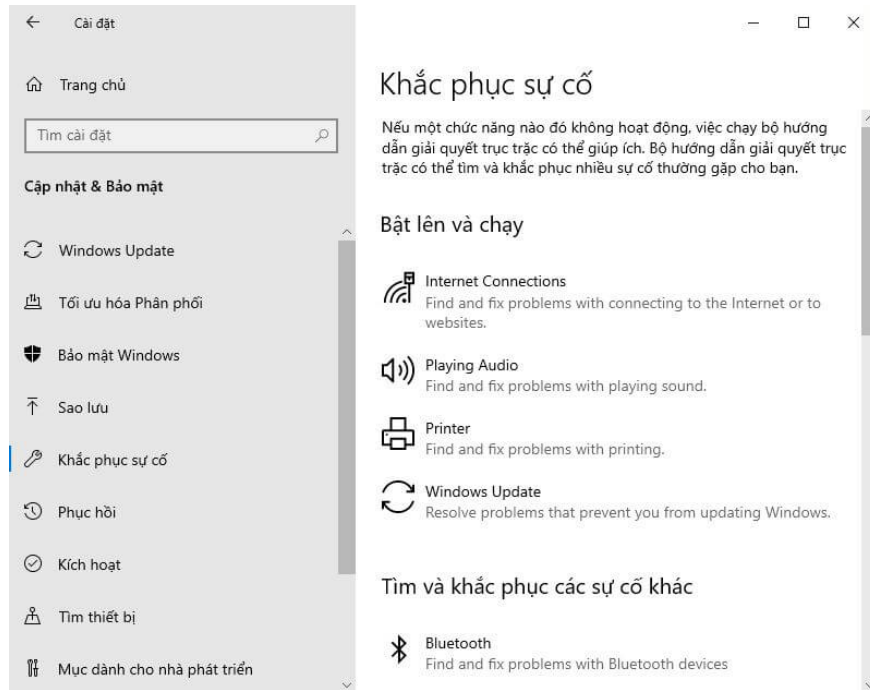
Cài đặt

Trang chủ

Tìm cài đặt

Cập nhật & Bảo mật

Windows Update

Tối ưu hóa Phân phối

Bảo mật Windows

Sao lưu

Khắc phục sự cố

Phục hồi

Kích hoạt

Tìm thiết bị

Mục dành cho nhà phát triển

Khắc phục sự cố

Nếu một chức năng nào đó không hoạt động, việc chạy bộ hướng dẫn giải quyết trục trặc có thể giúp ích. Bộ hướng dẫn giải quyết trục trặc có thể tìm và khắc phục nhiều sự cố thường gặp cho bạn.

Bật lên và chạy

Internet Connections
Find and fix problems with connecting to the Internet or to websites.

Playing Audio
Find and fix problems with playing sound.

Printer
Find and fix problems with printing.

Windows Update
Resolve problems that prevent you from updating Windows.

Tìm và khắc phục các sự cố khác

Bluetooth
Find and fix problems with Bluetooth devices